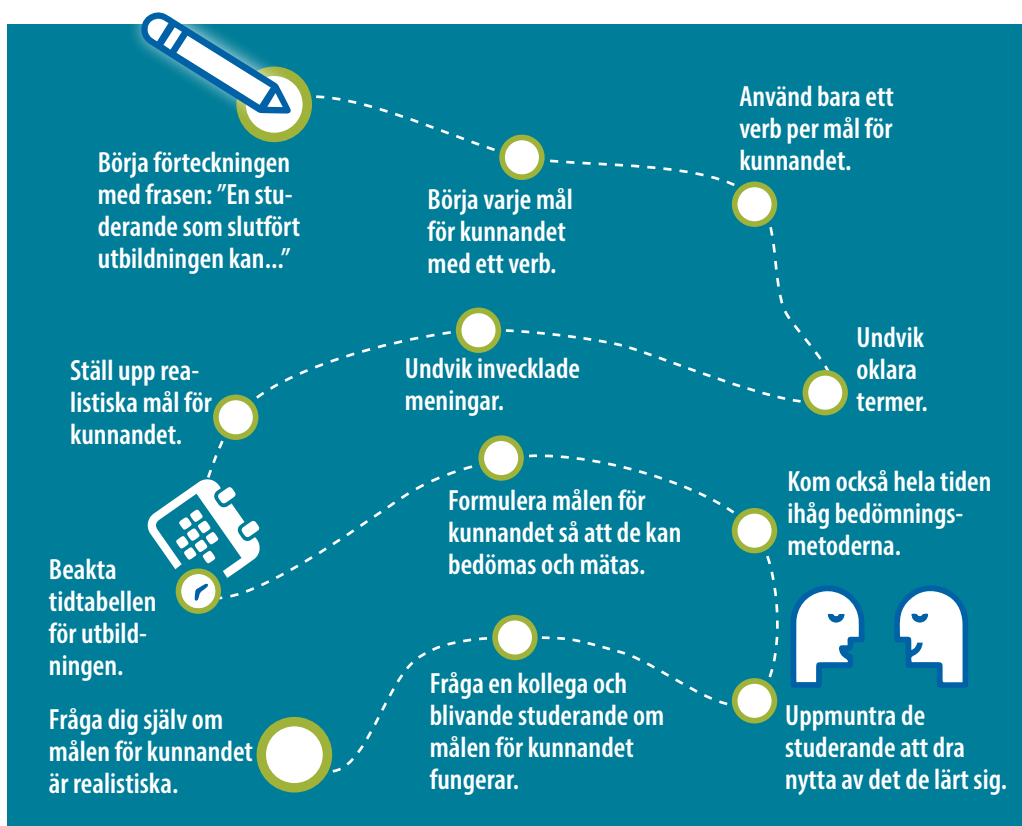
Börja förteckningen med frasen: ”En studerande som slutfört utbildningen kan...”

Börja varje mål för kunnandet med ett verb.

Använd bara ett verb per mål för kunnandet.

Undvik oklara termer.

Undvik invecklade meningar.

Ställ upp realistiska mål för kunnandet.

Beakta tidtabellen för utbildningen.

Formulera målen för kunnandet så att de kan bedömas och mätas.

Kom också hela tiden ihåg bedömningsmetoderna.

Uppmuntra de studerande att dra nytta av det de lärt sig.

Fråga en kollega och blivande studerande om målen för kunnandet fungerar.

Fråga dig själv om målen för kunnandet är realistiska.